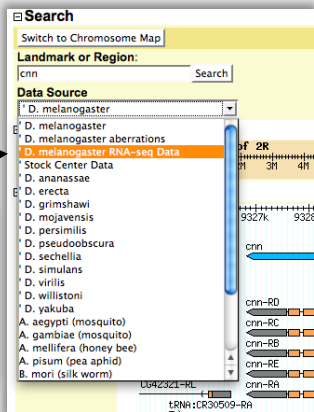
Search
Switch to Chromosome Map
Landmark or Region:
cnn
Search
Data Source
' D. melanogaster
' D. melanogaster
' D. melanogaster aberrations
' D. melanogaster RNA-seq Data
' Stock Center Data
' D. ananassae
' D. erecta
' D. grimshawi
' D. mojavensis
' D. persimilis
' D. pseudoobscura
' D. sechellia
' D. simulans
' D. virilis
' D. willistoni
' D. yakuba
A. aegypti (mosquito)
A. gambiae (mosquito)
A. mellifera (honey bee)
A. pisum (pea aphid)
B. mori (silk worm)
of 2R
3M
4M
9327k
9328k
cnn
cnn-RD
cnn-RC
cnn-RB
cnn-RA
CG42321-RL
tRNA:CR30509-RA